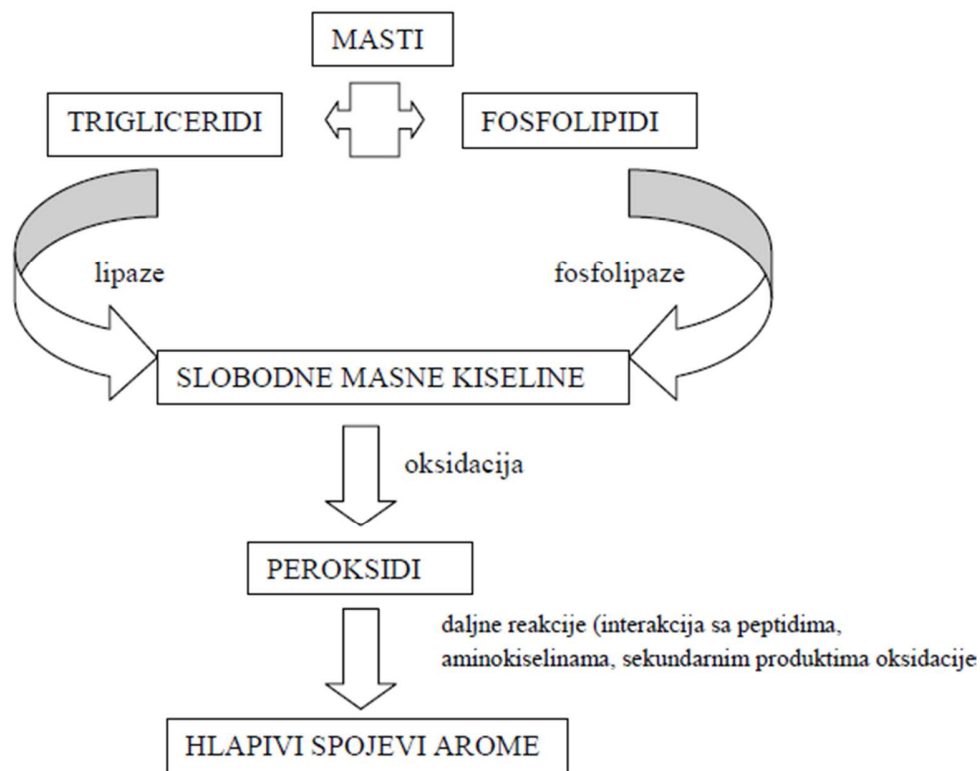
MASTI

TRIGLICERIDI

FOSFOLIPIDI

lipaze

fosfolipaze

SLOBODNE MASNE KISELINE

oksidacija

PEROKSIDI

daljne reakcije (interakcija sa peptidima, aminokiselinama, sekundarnim produktima oksidacije

HLAPIVI SPOJEVI AROME